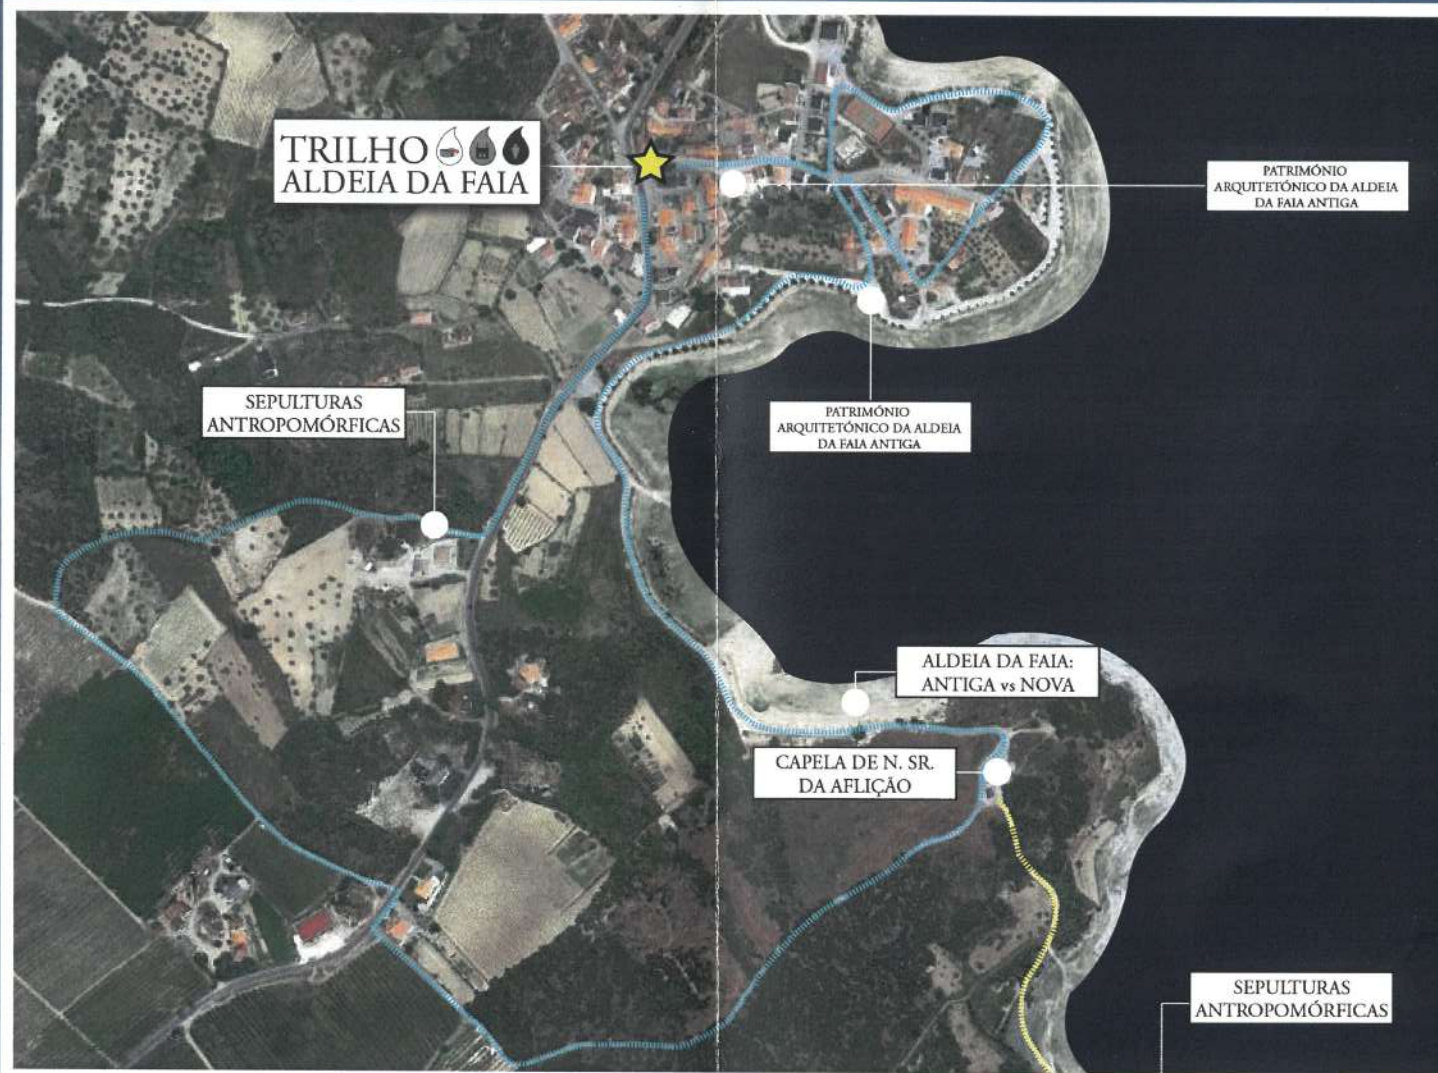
TRILHO
ALDEIA DA FAIA

PATRIMÓNIO ARQUITETÓNICO DA ALDEIA DA FAIA ANTIGA

SEPULTURAS ANTROPOMÓRFICAS

PATRIMÓNIO ARQUITETÓNICO DA ALDEIA DA FAIA ANTIGA

ALDEIA DA FAIA: ANTIGA vs NOVA

CAPELA DE N. SR. DA AFLIÇÃO

SEPULTURAS ANTROPOMÓRFICAS